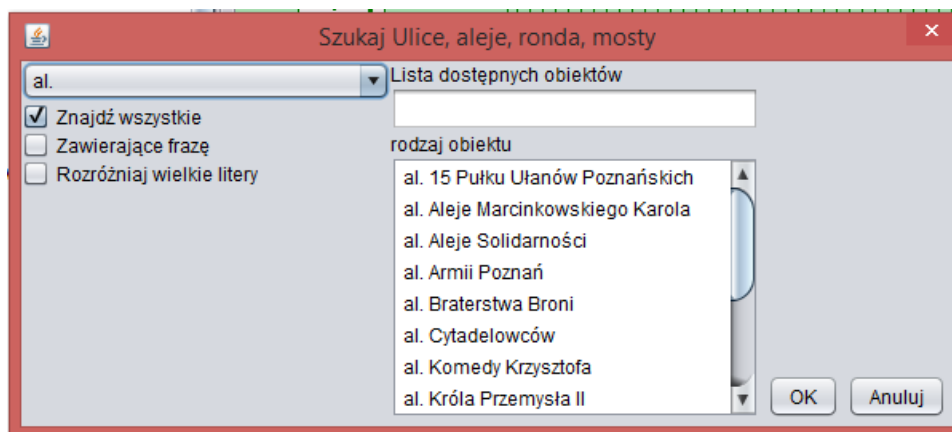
Szukaj Ulice, aleje, ronda, mosty

al.

Znajdź wszystkie

Zawierające frazę

Rozróżniaj wielkie litery

Lista dostępnych obiektów

rodzaj obiektu

al. 15 Pułku Ułanów Poznańskich
al. Aleje Marcinkowskiego Karola
al. Aleje Solidarności
al. Armii Poznań
al. Braterstwa Broni
al. Cytadelowców
al. Komedy Krzysztofa
al. Króla Przemysła II

OK

Anuluj